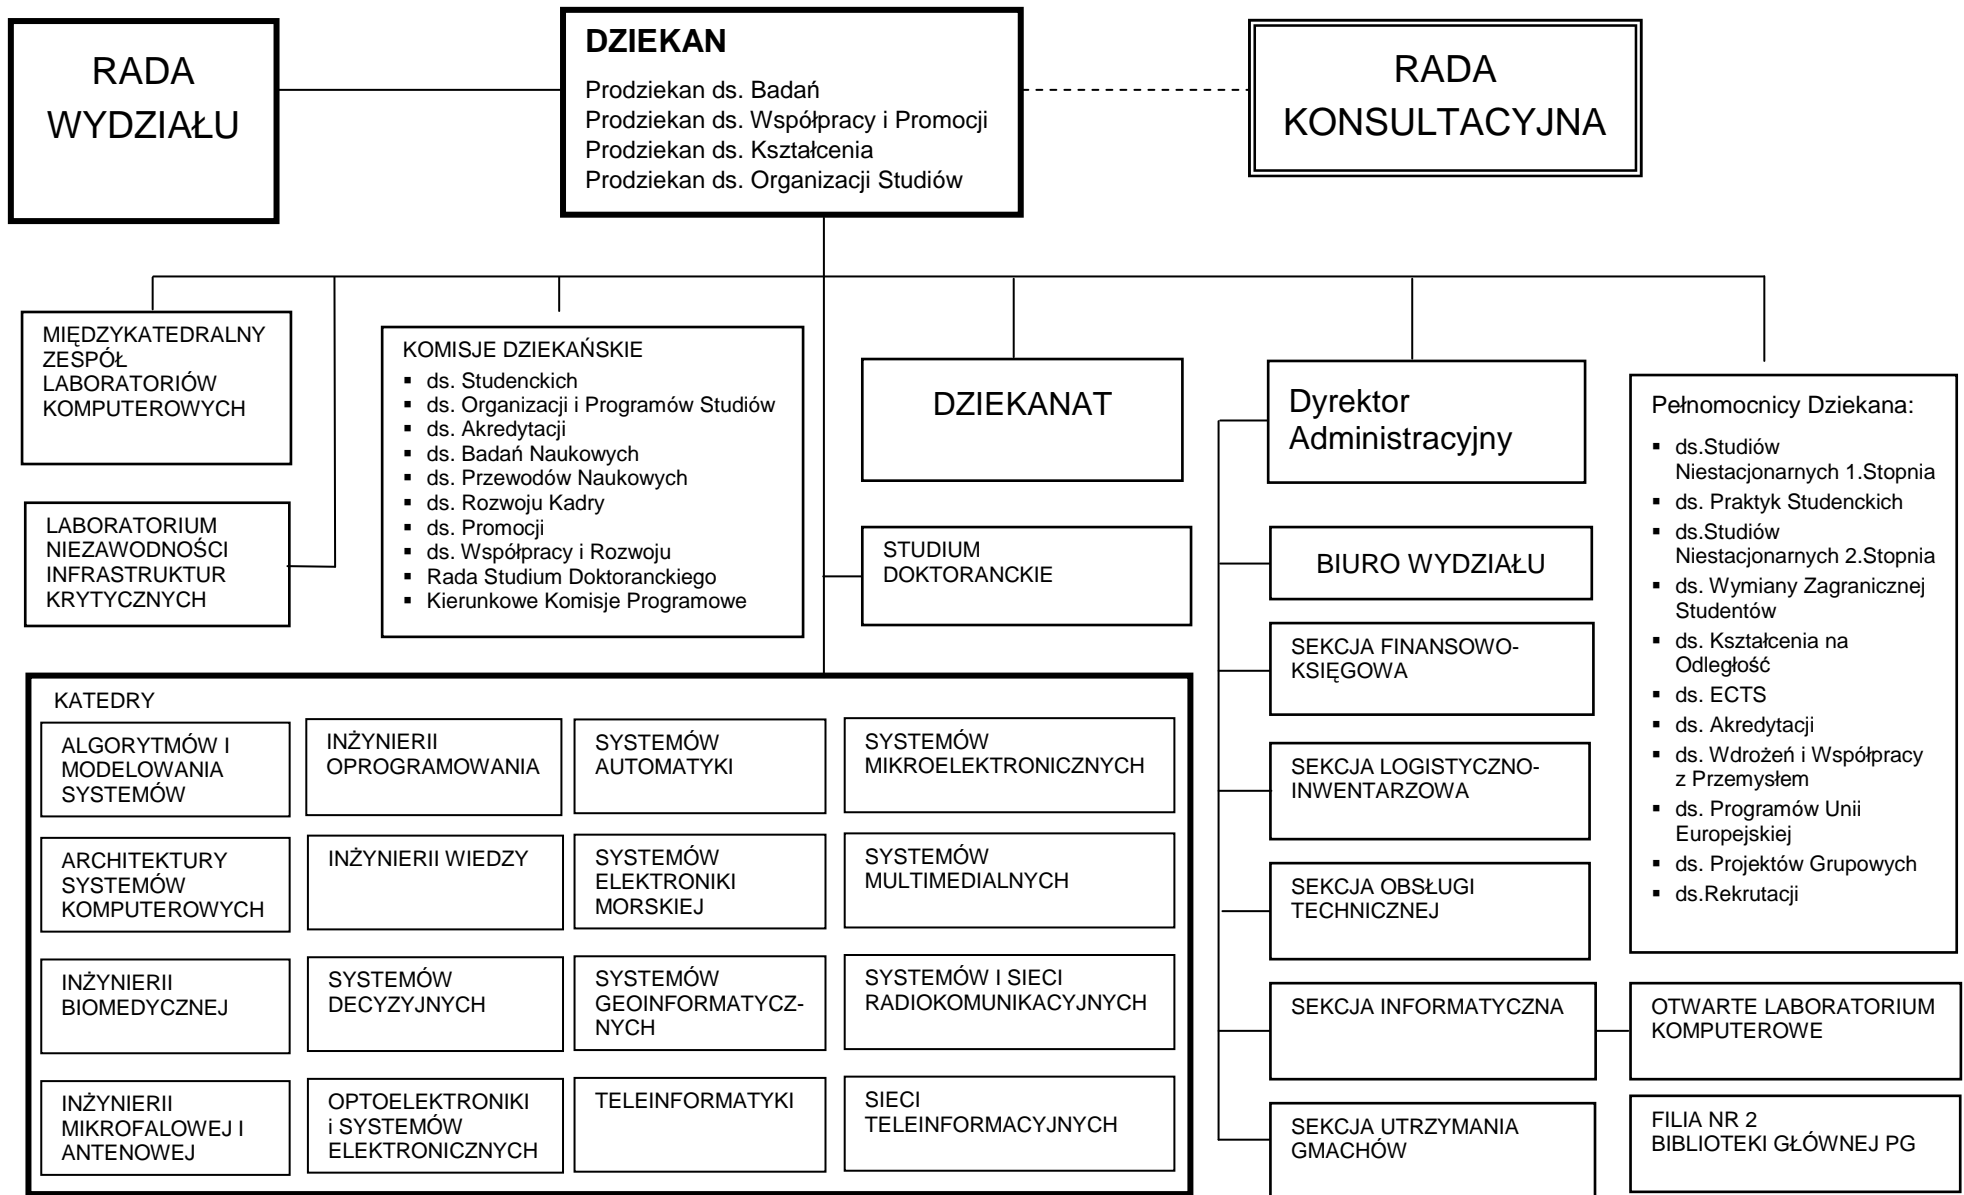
RADA WYDZIAŁU

DZIEKAN
Prodziekan ds. Badań
Prodziekan ds. Współpracy i Promocji
Prodziekan ds. Kształcenia
Prodziekan ds. Organizacji Studiów

RADA KONSULTACYJNA

MIĘDZYKATEDRALNY ZESPÓŁ LABORATORIÓW KOMPUTEROWYCH

LABORATORIUM NIEZAWODNOŚCI INFRASTRUKTUR KRYTYCZNYCH

KOMISJE DZIEKAŃSKIE
- ds. Studenckich
- ds. Organizacji i Programów Studiów
- ds. Akredytacji
- ds. Badań Naukowych
- ds. Przewodów Naukowych
- ds. Rozwoju Kadry
- ds. Promocji
- ds. Współpracy i Rozwoju
- Rada Studium Doktoranckiego
- Kierunkowe Komisje Programowe

DZIEKANAT

STUDIUM DOKTORANCKIE

Dyrektor Administracyjny

BIURO WYDZIAŁU

SEKCJA FINANSOWO-KSIĘGOWA

SEKCJA LOGISTYCZNO-INWENTARZOWA

SEKCJA OBSŁUGI TECHNICZNEJ

SEKCJA INFORMATYCZNA

SEKCJA UTRZYMANIA GMACHÓW

Pełnomocnicy Dziekana:
- ds.Studiów Niestacjonarnych 1.Stopnia
- ds. Praktyk Studenckich
- ds.Studiów Niestacjonarnych 2.Stopnia
- ds. Wymiany Zagranicznej Studentów
- ds. Kształcenia na Odległość
- ds. ECTS
- ds. Akredytacji
- ds. Wdrożeń i Współpracy z Przemysłem
- ds. Programów Unii Europejskiej
- ds. Projektów Grupowych
- ds.Rekrutacji

OTWARTE LABORATORIUM KOMPUTEROWE

FILIA NR 2 BIBLIOTEKI GŁÓWNEJ PG

KATEDRY

ALGORYTMÓW I MODELOWANIA SYSTEMÓW

INŻYNIERII OPROGRAMOWANIA

SYSTEMÓW AUTOMATYKI

SYSTEMÓW MIKROELEKTRONICZNYCH

ARCHITEKTURY SYSTEMÓW KOMPUTEROWYCH

INŻYNIERII WIEDZY

SYSTEMÓW ELEKTRONIKI MORSKIEJ

SYSTEMÓW MULTIMEDIALNYCH

INŻYNIERII BIOMEDYCZNEJ

SYSTEMÓW DECYZYJNYCH

SYSTEMÓW GEOINFORMATYCZNYCH

SYSTEMÓW I SIECI RADIOKOMUNIKACYJNYCH

INŻYNIERII MIKROFALOWEJ I ANTENOWEJ

OPTOELEKTRONIKI i SYSTEMÓW ELEKTRONICZNYCH

TELEINFORMATYKI

SIECI TELEINFORMACYJNYCH